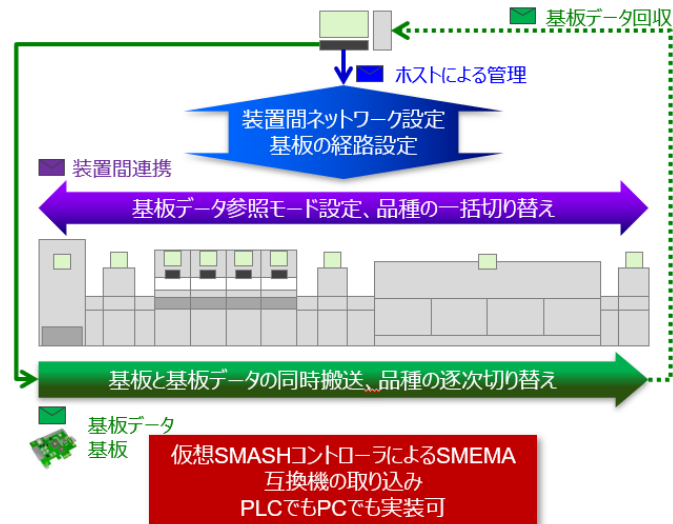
基板データ回収

ホストによる管理

装置間ネットワーク設定
基板の経路設定

装置間連携

基板データ参照モード設定、品種の一括切り替え

基板と基板データの同時搬送、品種の逐次切り替え

基板データ
基板

仮想SMASHコントローラによるSMEMA
互換機の取り込み
PLCでもPCでも実装可